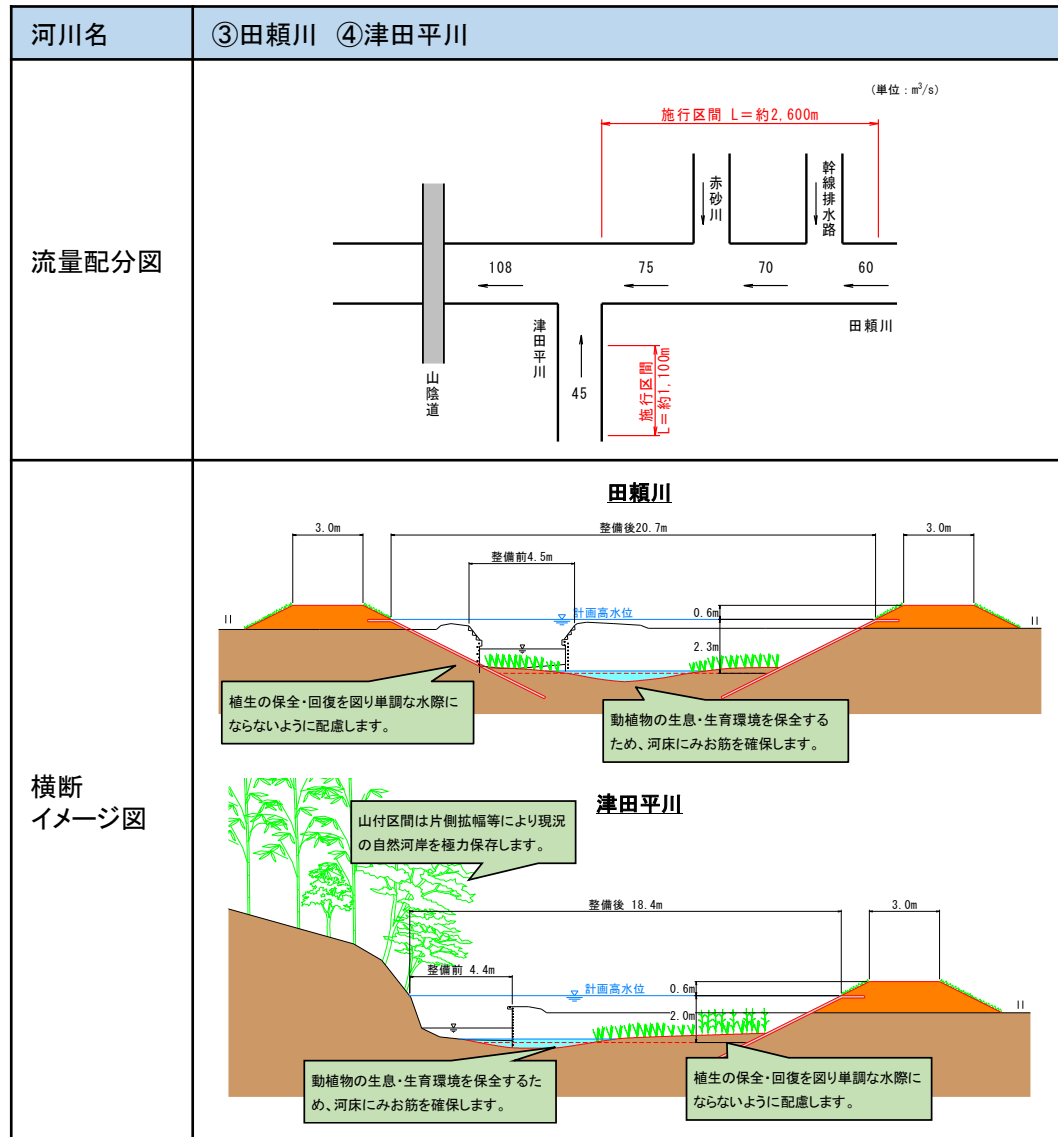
| 河川名 | ③田頼川　④津田平川 |
|---|---|
| 流量配分図 | (単位：$m^3/s$)<br>施行区間 L＝約2,600m<br>赤砂川<br>幹線排水路<br>108　75　70　60<br>田頼川<br>津田平川<br>45<br>山陰道<br>施行区間 L＝約1,100m |
| 横断イメージ図 | 田頼川<br>3.0m　整備後20.7m　3.0m<br>整備前4.5m<br>計画高水位　0.6m<br>2.3m<br>植生の保全･回復を図り単調な水際にならないように配慮します。<br>動植物の生息･生育環境を保全するため、河床にみお筋を確保します。<br>津田平川<br>山付区間は片側拡幅等により現況の自然河岸を極力保存します。<br>整備後 18.4m　3.0m<br>整備前 4.4m<br>計画高水位　0.6m<br>2.0m<br>動植物の生息･生育環境を保全するため、河床にみお筋を確保します。<br>植生の保全･回復を図り単調な水際にならないように配慮します。 |